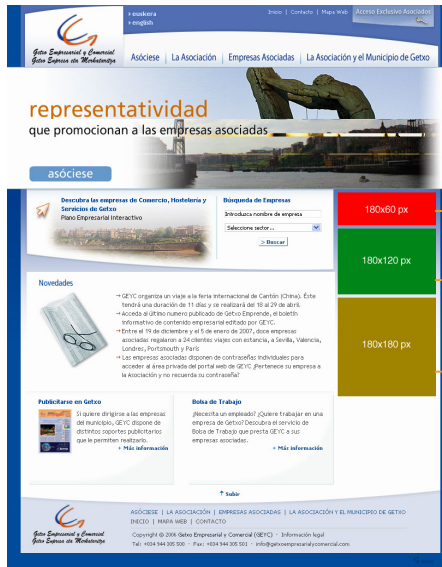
Getxo Empresarial y Comercial
Getxo Enpresa eta Merkataritza

» euskera
» english

Inicio | Contacto | Mapa Web

Acceso Exclusivo Asociados

Asóciese | La Asociación | Empresas Asociadas | La Asociación y el Municipio de Getxo

representatividad
que promocionan a las empresas asociadas

asóciese

Descubra las empresas de Comercio, Hostelería y Servicios de Getxo
Plano Empresarial Interactivo

Búsqueda de Empresas
Introduzca nombre de empresa
Seleccione sector...
> Buscar

180x60 px

180x120 px

180x180 px

Novedades

→ GEYC organiza un viaje a la feria Internacional de Cantón (China). Éste tendrá una duración de 11 días y se realizará del 18 al 29 de abril.
→ Acceso al último numero publicado de Getxo Emprende, el boletín informativo de contenido empresarial editado por GEYC.
→ Entre el 19 de diciembre y el 5 de enero de 2007, doce empresas asociadas regalaron a 24 clientes viajes con estancia, a Sevilla, Valencia, Londres, Portsmouth y París
→ Las empresas asociadas disponen de contraseñas individuales para acceder al área privada del portal web de GEYC ¿Pertenece su empresa a la Asociación y no recuerda su contraseña?

Publicitarse en Getxo
Si quiere dirigirse a las empresas del municipio, GEYC dispone de distintos soportes publicitarios que le permiten realizarlo.
+ Más información

Bolsa de Trabajo
¿Necesita un empleado? ¿Quiere trabajar en una empresa de Getxo? Descubra el servicio de Bolsa de Trabajo que presta GEYC a sus empresas asociadas.
+ Más información

↑ Subir

Getxo Empresarial y Comercial
Getxo Enpresa eta Merkataritza

ASÓCIESE | LA ASOCIACIÓN | EMPRESAS ASOCIADAS | LA ASOCIACIÓN Y EL MUNICIPIO DE GETXO
INICIO | MAPA WEB | CONTACTO

Copyright © 2006 Getxo Empresarial y Comercial (GEYC) · Información legal
Tel: +034 944 305 500 · Fax: +034 944 305 501 · info@getxoempresarialycomercial.com